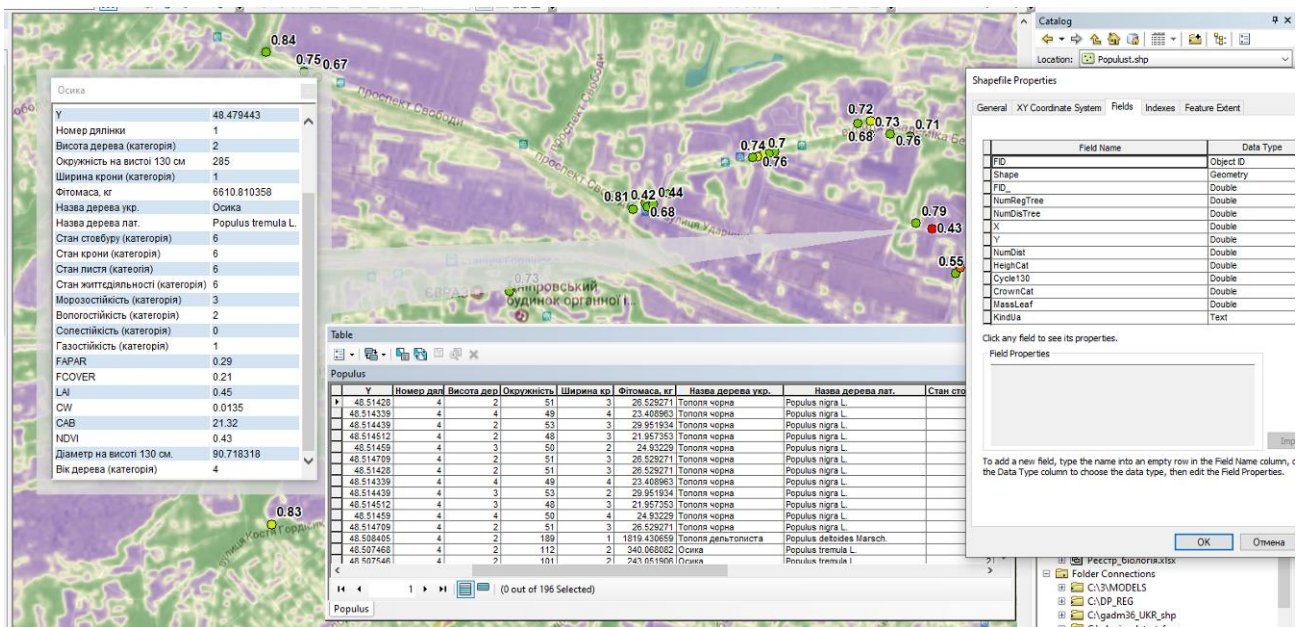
0.84
0.75 0.67
проспект Свободи
0.72
0.73 0.71
0.68 0.76
0.74 0.7
0.76
0.81 0.42 0.44
0.68
0.79
0.43
0.55
0.73
Дніпровський будинок органної і...
0.83

Осика

| | |
|---|---|
| Y | 48.479443 |
| Номер ділянки | 1 |
| Висота дерева (категорія) | 2 |
| Окружність на висоті 130 см | 285 |
| Ширина крони (категорія) | 1 |
| Фітомаса, кг | 6610.810358 |
| Назва дерева укр. | Осика |
| Назва дерева лат. | Populus tremula L. |
| Стан стовбуру (категорія) | 6 |
| Стан крони (категорія) | 6 |
| Стан листя (категорія) | 6 |
| Стан життєдіяльності (категорія) | 6 |
| Морозостійкість (категорія) | 3 |
| Вологостійкість (категорія) | 2 |
| Солестійкість (категорія) | 0 |
| Газостійкість (категорія) | 1 |
| FAPAR | 0.29 |
| FCOVER | 0.21 |
| LAI | 0.45 |
| CW | 0.0135 |
| CAB | 21.32 |
| NDVI | 0.43 |
| Діаметр на висоті 130 см. | 90.718318 |
| Вік дерева (категорія) | 4 |

Table

Populus

| Y | Номер діл | Висота дер | Окружність | Ширина кр | Фітомаса, кг | Назва дерева укр. | Назва дерева лат. | Стан сто |
|---|---|---|---|---|---|---|---|---|
| 48.51428 | 4 | 2 | 51 | 3 | 26.529271 | Тополя чорна | Populus nigra L. | |
| 48.514339 | 4 | 4 | 49 | 4 | 23.408963 | Тополя чорна | Populus nigra L. | |
| 48.514439 | 4 | 2 | 53 | 3 | 29.951934 | Тополя чорна | Populus nigra L. | |
| 48.514512 | 4 | 2 | 48 | 3 | 21.957353 | Тополя чорна | Populus nigra L. | |
| 48.51459 | 4 | 3 | 50 | 2 | 24.93229 | Тополя чорна | Populus nigra L. | |
| 48.514709 | 4 | 2 | 51 | 3 | 26.529271 | Тополя чорна | Populus nigra L. | |
| 48.51428 | 4 | 2 | 51 | 3 | 26.529271 | Тополя чорна | Populus nigra L. | |
| 48.514339 | 4 | 4 | 49 | 4 | 23.408963 | Тополя чорна | Populus nigra L. | |
| 48.514439 | 4 | 3 | 53 | 2 | 29.951934 | Тополя чорна | Populus nigra L. | |
| 48.514512 | 4 | 3 | 48 | 3 | 21.957353 | Тополя чорна | Populus nigra L. | |
| 48.51459 | 4 | 4 | 50 | 4 | 24.93229 | Тополя чорна | Populus nigra L. | |
| 48.514709 | 4 | 2 | 51 | 3 | 26.529271 | Тополя чорна | Populus nigra L. | |
| 48.508405 | 4 | 2 | 189 | 1 | 1819.430659 | Тополя дельтолиста | Populus deltoides Marsch. | |
| 48.507468 | 4 | 2 | 112 | 2 | 340.068082 | Осика | Populus tremula L. | |
| 48.507546 | 4 | 2 | 101 | 2 | 243.051906 | Осика | Populus tremula L. | |

1 (0 out of 196 Selected)
Populus

Catalog
Location: Populust.shp

Shapefile Properties
General | XY Coordinate System | Fields | Indexes | Feature Extent

| Field Name | Data Type |
|---|---|
| FID | Object ID |
| Shape | Geometry |
| FID_ | Double |
| NumRegTree | Double |
| NumDisTree | Double |
| X | Double |
| Y | Double |
| NumDist | Double |
| HeighCat | Double |
| Cycle130 | Double |
| CrownCat | Double |
| MassLeaf | Double |
| KindUa | Text |

Click any field to see its properties.
Field Properties
Imp
To add a new field, type the name into an empty row in the Field Name column, c the Data Type column to choose the data type, then edit the Field Properties.
OK
Отмена

Реєстр_біологія.xlsx
Folder Connections
C:\3\MODELS
C:\DP_REG
C:\gadm36_UKR_shp